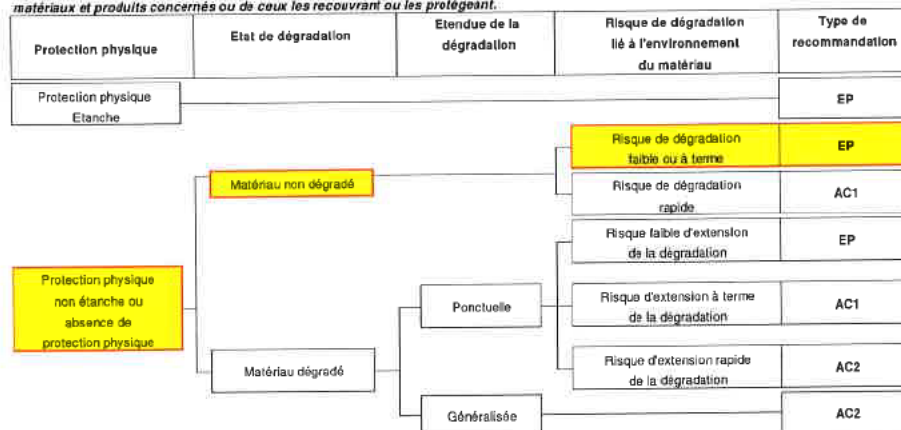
matériaux et produits concernés ou de ceux les recouvrant ou les protégeant.

| Protection physique | Etat de dégradation | Etendue de la dégradation | Risque de dégradation lié à l'environnement du matériau | Type de recommandation |
|---|---|---|---|---|

Protection physique Etanche — EP

Protection physique non étanche ou absence de protection physique

Matériau non dégradé
Risque de dégradation faible ou à terme — EP
Risque de dégradation rapide — AC1

Matériau dégradé
Ponctuelle
Risque faible d'extension de la dégradation — EP
Risque d'extension à terme de la dégradation — AC1
Risque d'extension rapide de la dégradation — AC2
Généralisée — AC2